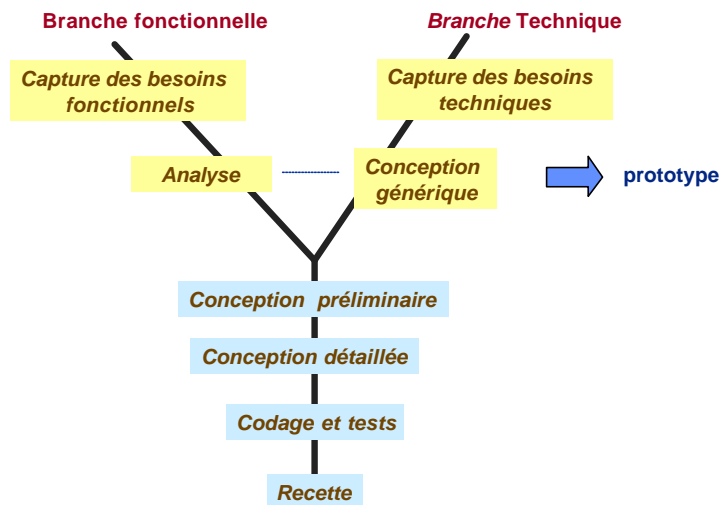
Branche fonctionnelle

*Branche* Technique

Capture des besoins fonctionnels

Capture des besoins techniques

Analyse

Conception générique

prototype

Conception préliminaire

Conception détaillée

Codage et tests

Recette